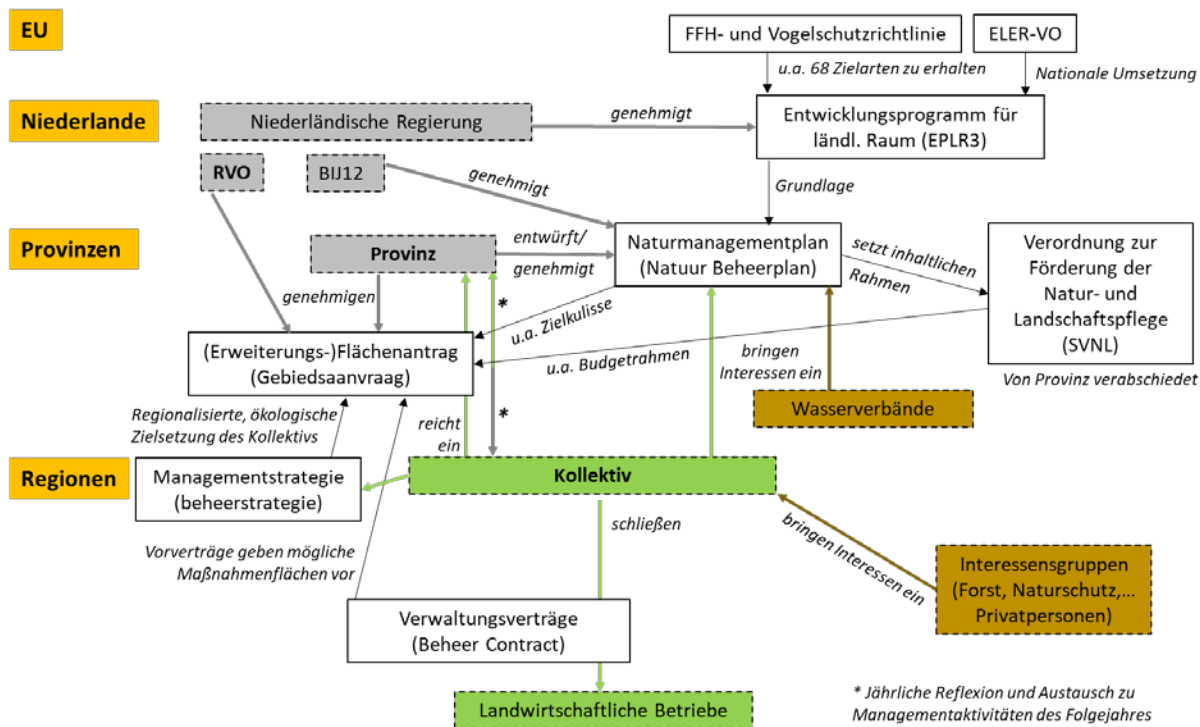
EU

FFH- und Vogelschutzrichtlinie

ELER-VO

u.a. 68 Zielarten zu erhalten

Nationale Umsetzung

Niederlande

Niederländische Regierung

genehmigt

Entwicklungsprogramm für ländl. Raum (EPLR3)

RVO

BIJ12

genehmigt

Grundlage

Provinzen

Provinz

entwürft/ genehmigt

Naturmanagementplan (Natuur Beheerplan)

setzt inhaltlichen Rahmen

Verordnung zur Förderung der Natur- und Landschaftspflege (SVNL)

Von Provinz verabschiedet

genehmigen

*

u.a. Zielkulisse

(Erweiterungs-)Flächenantrag (Gebiedsaanvraag)

u.a. Budgetrahmen

bringen Interessen ein

Wasserverbände

Regionalisierte, ökologische Zielsetzung des Kollektivs

reicht ein

*

Regionen

Managementstrategie (beheerstrategie)

Kollektiv

schließen

bringen Interessen ein

Vorverträge geben mögliche Maßnahmenflächen vor

Interessensgruppen (Forst, Naturschutz,... Privatpersonen)

Verwaltungsverträge (Beheer Contract)

Landwirtschaftliche Betriebe

* Jährliche Reflexion und Austausch zu Managementaktivitäten des Folgejahres